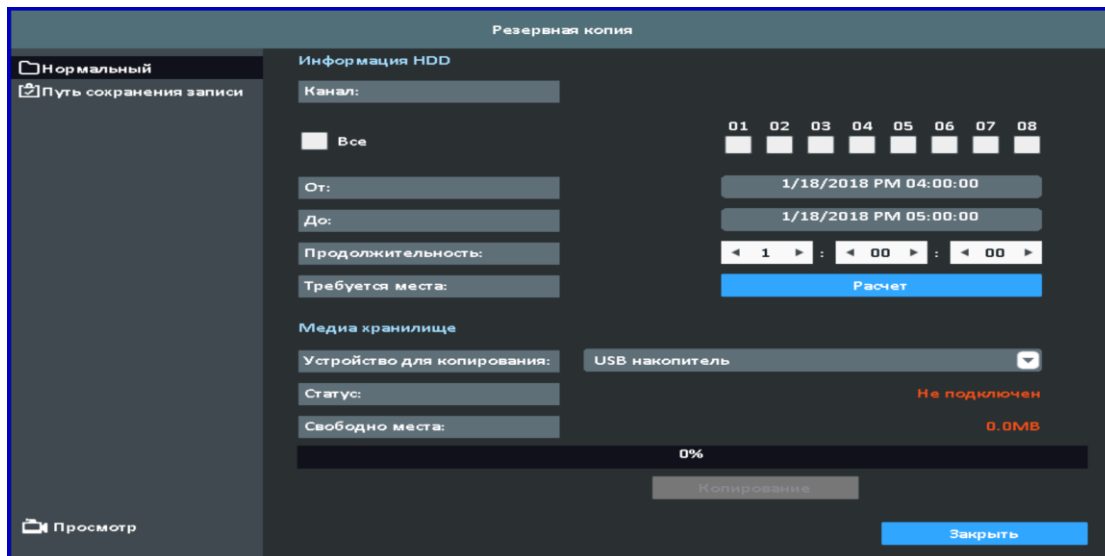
Резервная копия

Нормальный
Путь сохранения записи

Информация HDD

Канал:

Все

01 02 03 04 05 06 07 08

От: 1/18/2018 PM 04:00:00

До: 1/18/2018 PM 05:00:00

Продолжительность: ◄ 1 ► : ◄ 00 ► : ◄ 00 ►

Требуется места: Расчет

Медиа хранилище

Устройство для копирования: USB накопитель

Статус: Не подключен

Свободно места: 0.0MB

0%

Копирование

Просмотр

Закрыть